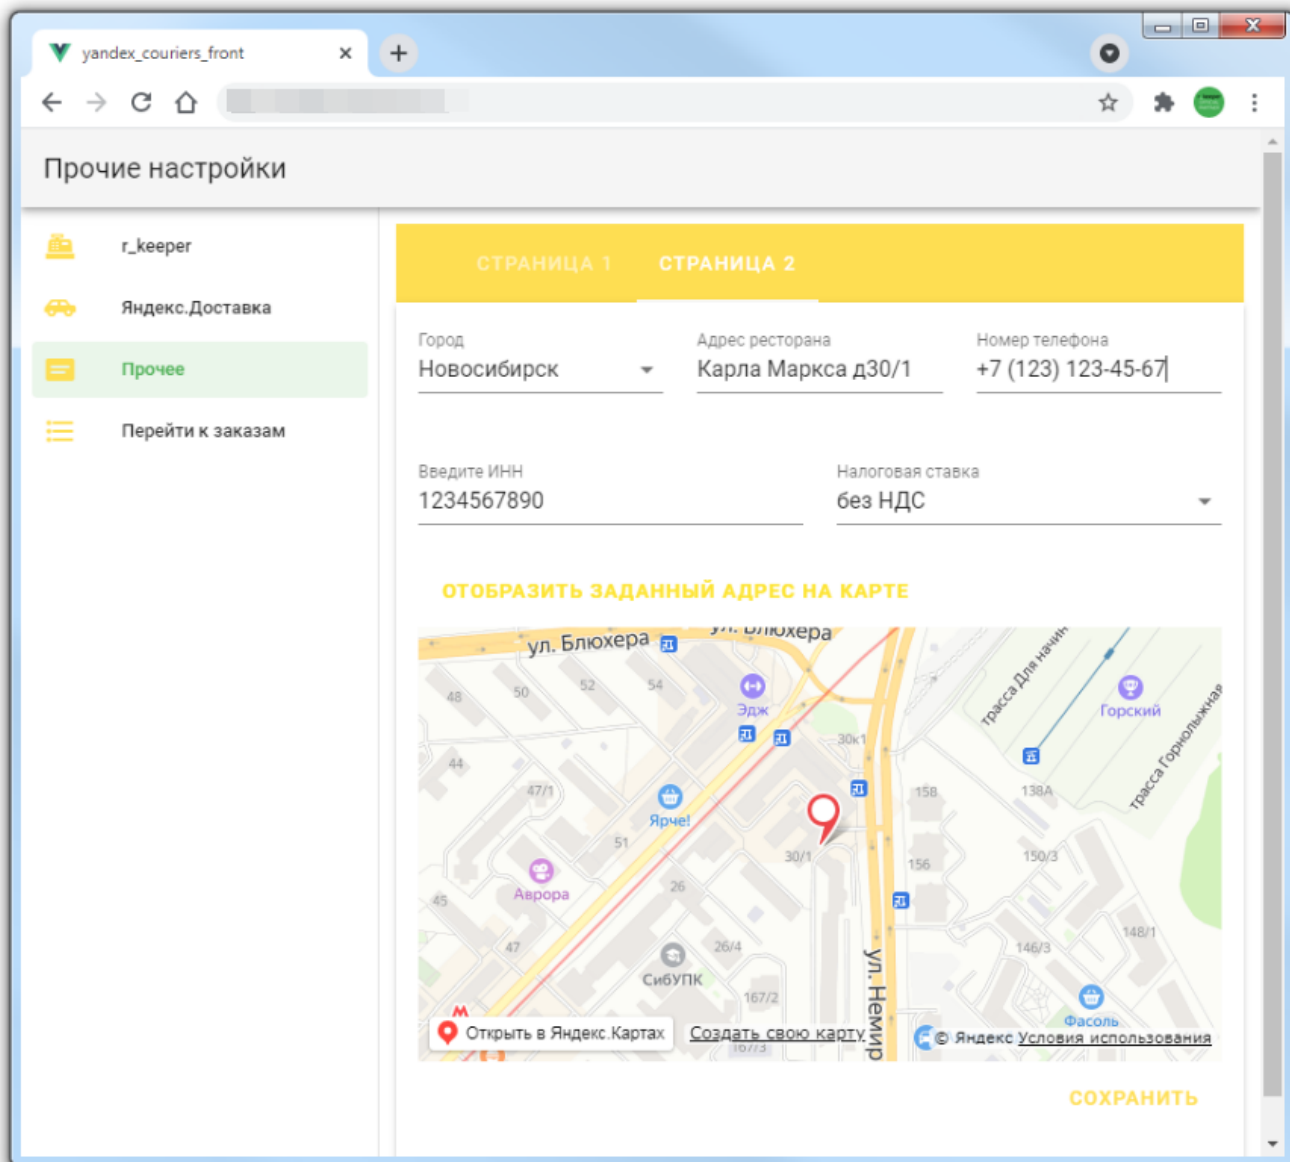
yandex_couriers_front ×

Прочие настройки

r_keeper

Яндекс.Доставка

Прочее

Перейти к заказам

СТРАНИЦА 1 СТРАНИЦА 2

Город
Новосибирск

Адрес ресторана
Карла Маркса д30/1

Номер телефона
+7 (123) 123-45-67

Введите ИНН
1234567890

Налоговая ставка
без НДС

ОТОБРАЗИТЬ ЗАДАННЫЙ АДРЕС НА КАРТЕ

ул. Блюхера
ул. Блюхера
48
50
52
54
Эдж
30к1
Горский
трасса для начин
трасса Горнолыжная
44
47/1
Ярче!
158
138А
51
30/1
156
150/3
Аврора
26
45
47
26/4
СибУПК
146/3
148/1
167/2
ул. Немир
Фасоль
Открыть в Яндекс.Картах
Создать свою карту
© Яндекс Условия использования

СОХРАНИТЬ